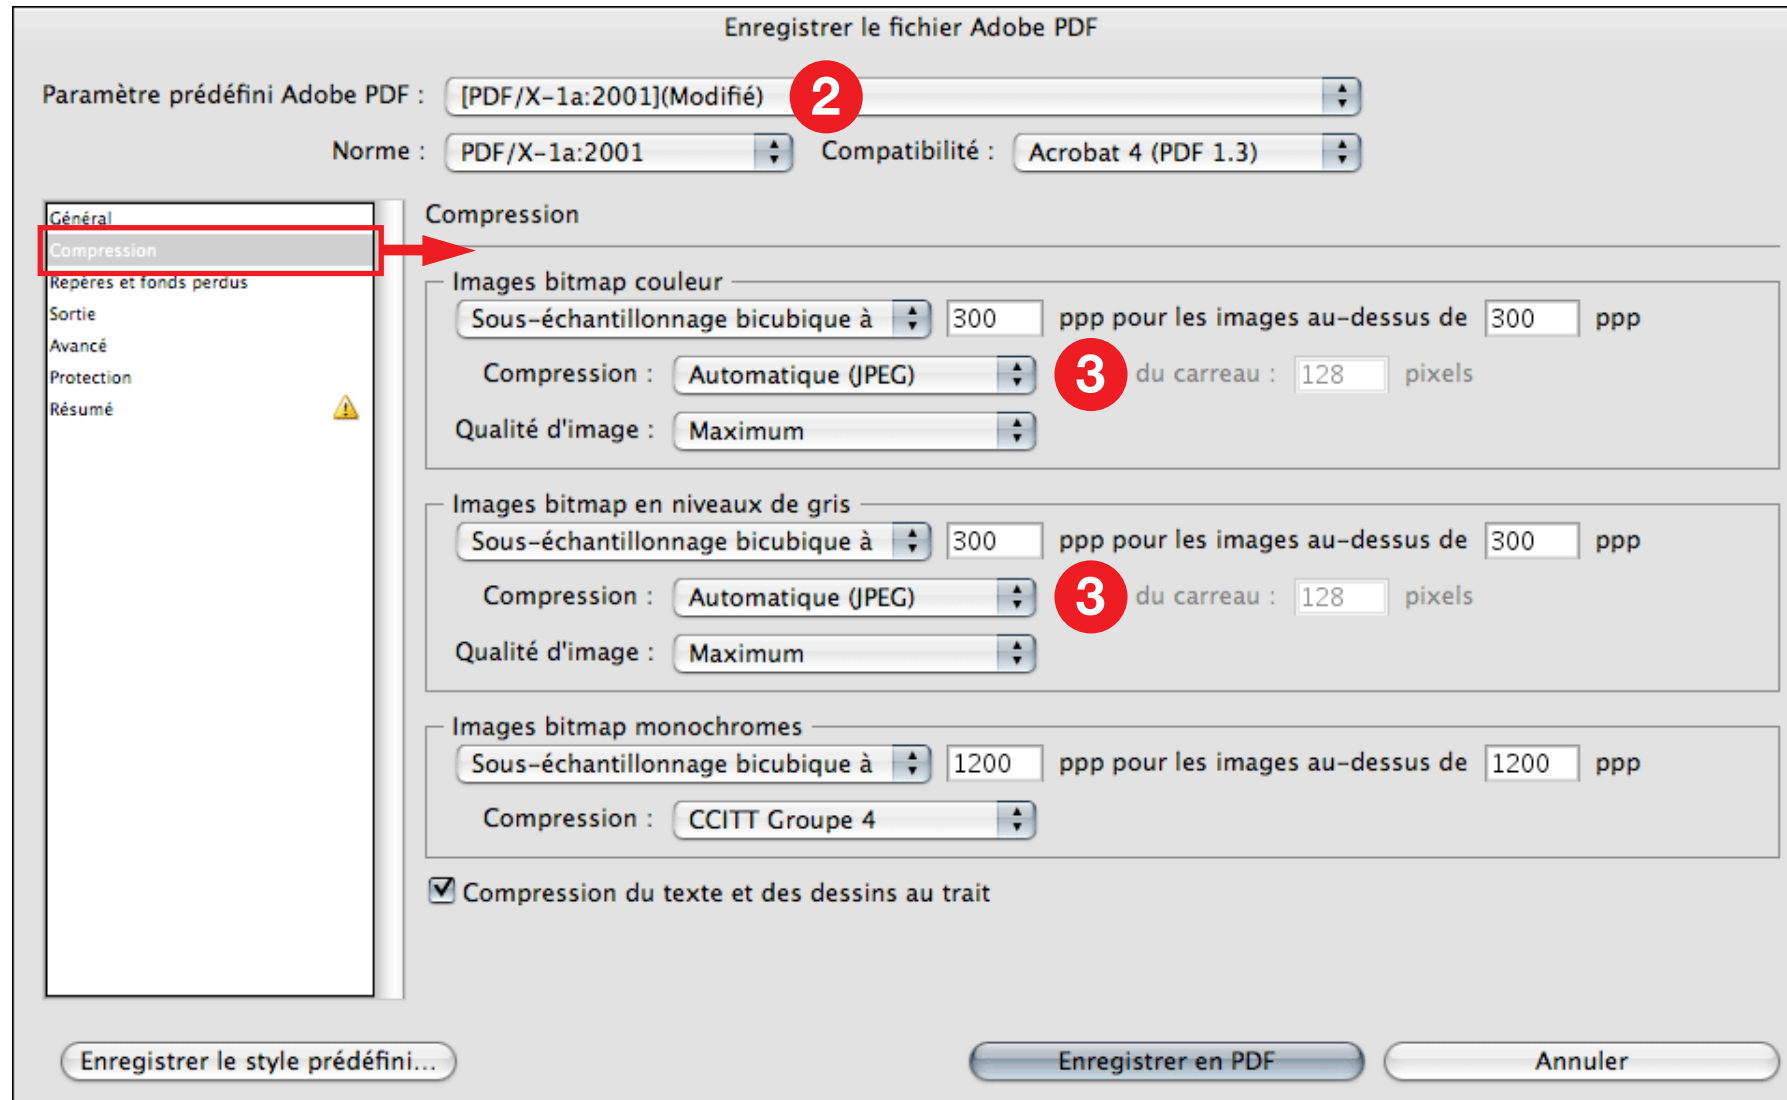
Enregistrer le fichier Adobe PDF

Paramètre prédéfini Adobe PDF : [PDF/X-1a:2001](Modifié) 2

Norme : PDF/X-1a:2001 Compatibilité : Acrobat 4 (PDF 1.3)

Général
Compression
Repères et fonds perdus
Sortie
Avancé
Protection
Résumé

Compression

Images bitmap couleur
Sous-échantillonnage bicubique à 300 ppp pour les images au-dessus de 300 ppp
Compression : Automatique (JPEG) 3 du carreau : 128 pixels
Qualité d'image : Maximum

Images bitmap en niveaux de gris
Sous-échantillonnage bicubique à 300 ppp pour les images au-dessus de 300 ppp
Compression : Automatique (JPEG) 3 du carreau : 128 pixels
Qualité d'image : Maximum

Images bitmap monochromes
Sous-échantillonnage bicubique à 1200 ppp pour les images au-dessus de 1200 ppp
Compression : CCITT Groupe 4

Compression du texte et des dessins au trait

Enregistrer le style prédéfini... Enregistrer en PDF Annuler